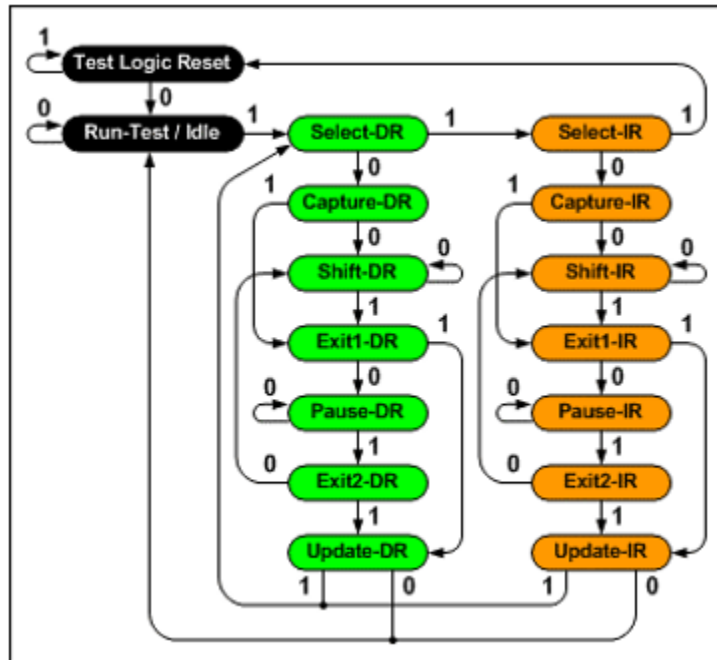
1
Test Logic Reset
0
0
Run-Test / Idle
1
Select-DR
1
Select-IR
1
0
0
1
Capture-DR
1
Capture-IR
0
0
0
0
Shift-DR
Shift-IR
1
1
1
1
Exit1-DR
Exit1-IR
0
0
0
0
Pause-DR
Pause-IR
1
1
0
0
Exit2-DR
Exit2-IR
1
1
Update-DR
Update-IR
1
0
1
0